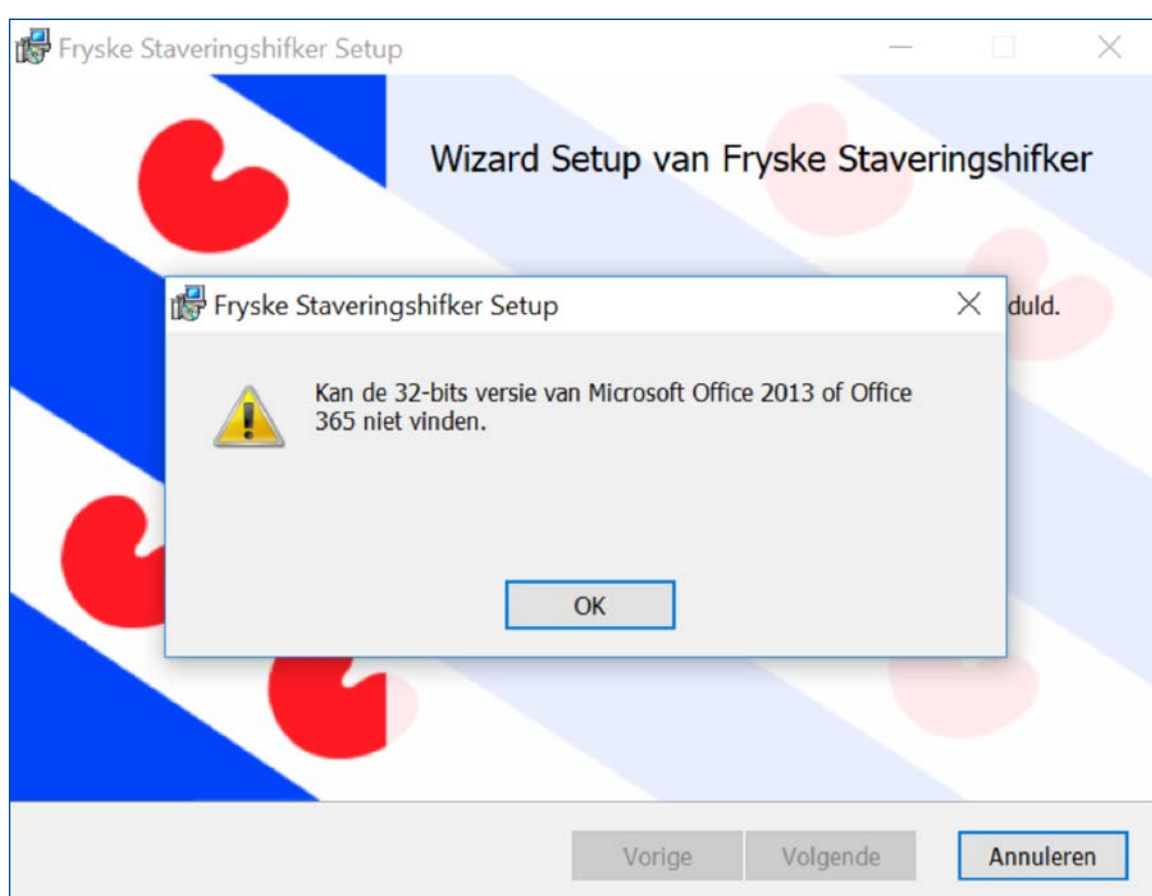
Fryske Staveringshifker Setup

Wizard Setup van Fryske Staveringshifker

duld.

Fryske Staveringshifker Setup

Kan de 32-bits versie van Microsoft Office 2013 of Office 365 niet vinden.

OK

Vorige

Volgende

Annuleren